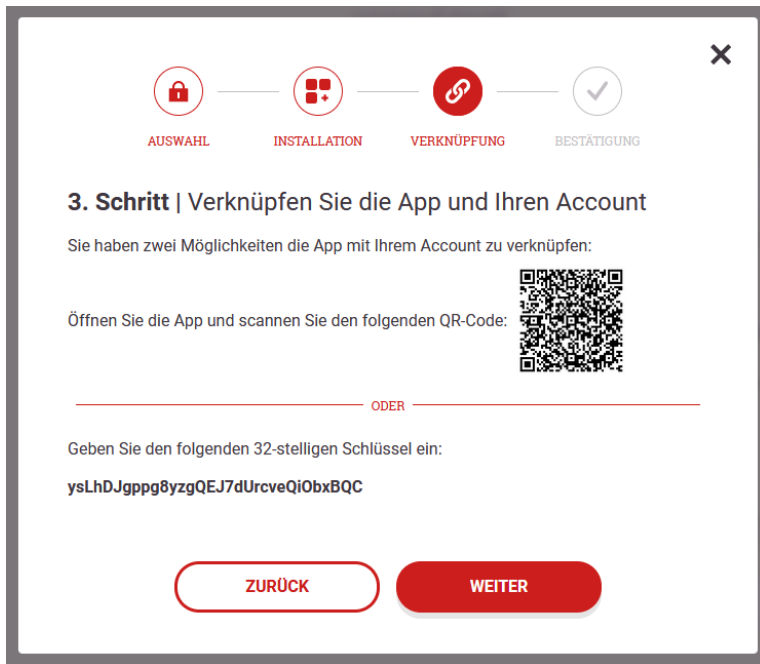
AUSWAHL
INSTALLATION
VERKNÜPFUNG
BESTÄTIGUNG

3. Schritt | Verknüpfen Sie die App und Ihren Account

Sie haben zwei Möglichkeiten die App mit Ihrem Account zu verknüpfen:

Öffnen Sie die App und scannen Sie den folgenden QR-Code:

ODER

Geben Sie den folgenden 32-stelligen Schlüssel ein:

ysLhDJgppg8yzgQEJ7dUrcveQiObxBQC

ZURÜCK
WEITER